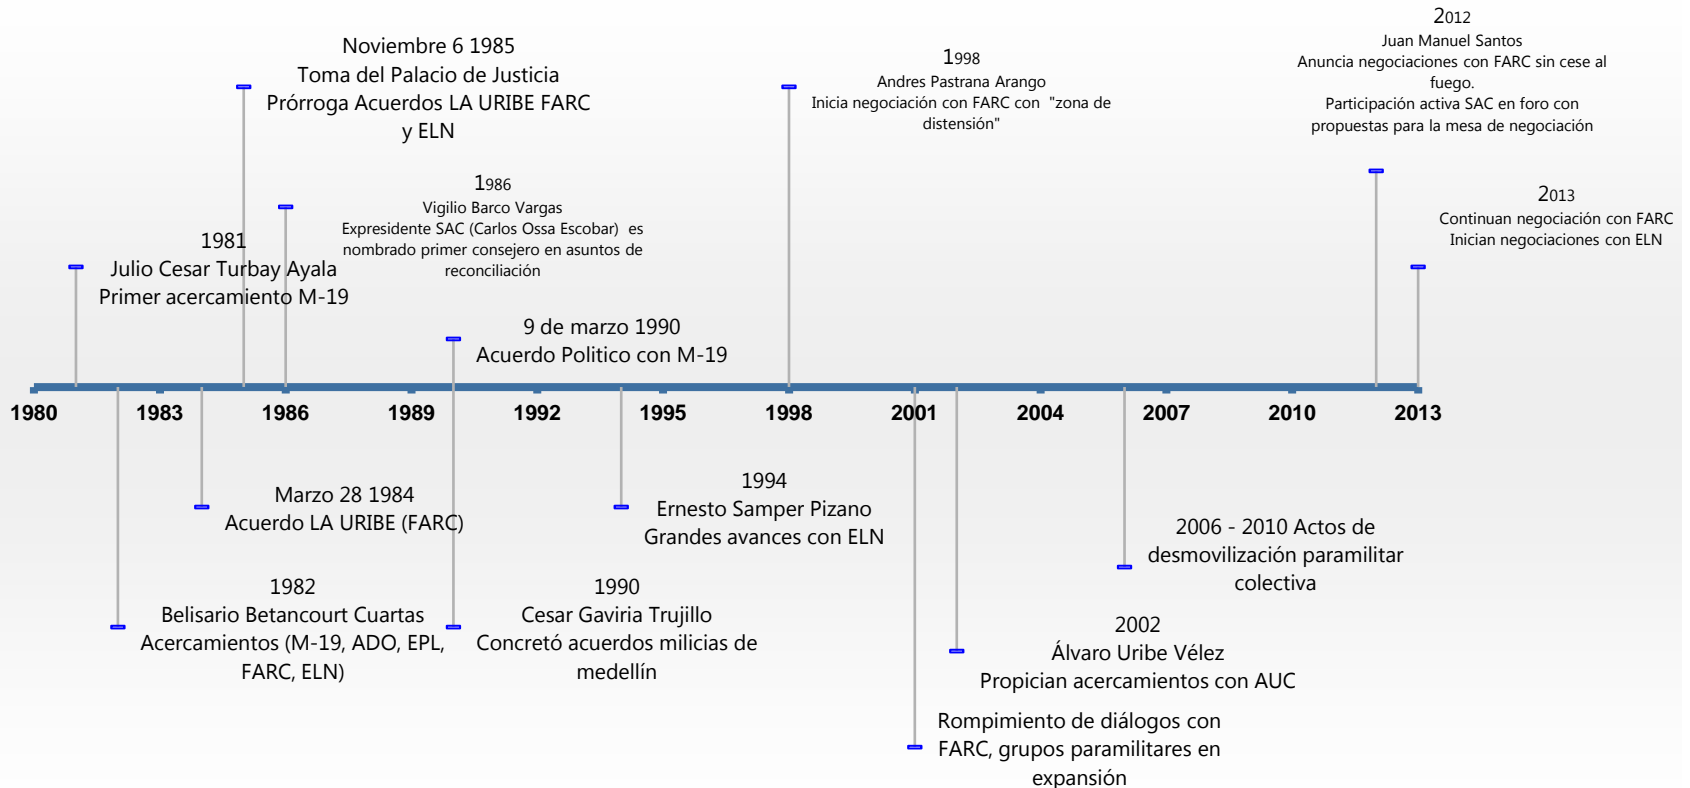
Noviembre 6 1985
Toma del Palacio de Justicia
Prórroga Acuerdos LA URIBE FARC y ELN

1998
Andres Pastrana Arango
Inicia negociación con FARC con "zona de distensión"

2012
Juan Manuel Santos
Anuncia negociaciones con FARC sin cese al fuego.
Participación activa SAC en foro con propuestas para la mesa de negociación

2013
Continuan negociación con FARC
Inician negociaciones con ELN

1986
Vigilio Barco Vargas
Expresidente SAC (Carlos Ossa Escobar) es nombrado primer consejero en asuntos de reconciliación

1981
Julio Cesar Turbay Ayala
Primer acercamiento M-19

9 de marzo 1990
Acuerdo Politico con M-19

1980 1983 1986 1989 1992 1995 1998 2001 2004 2007 2010 2013

1994
Ernesto Samper Pizano
Grandes avances con ELN

Marzo 28 1984
Acuerdo LA URIBE (FARC)

2006 - 2010 Actos de desmovilización paramilitar colectiva

1982
Belisario Betancourt Cuartas
Acercamientos (M-19, ADO, EPL, FARC, ELN)

1990
Cesar Gaviria Trujillo
Concretó acuerdos milicias de medellín

2002
Álvaro Uribe Vélez
Propician acercamientos con AUC

Rompimiento de diálogos con FARC, grupos paramilitares en expansión